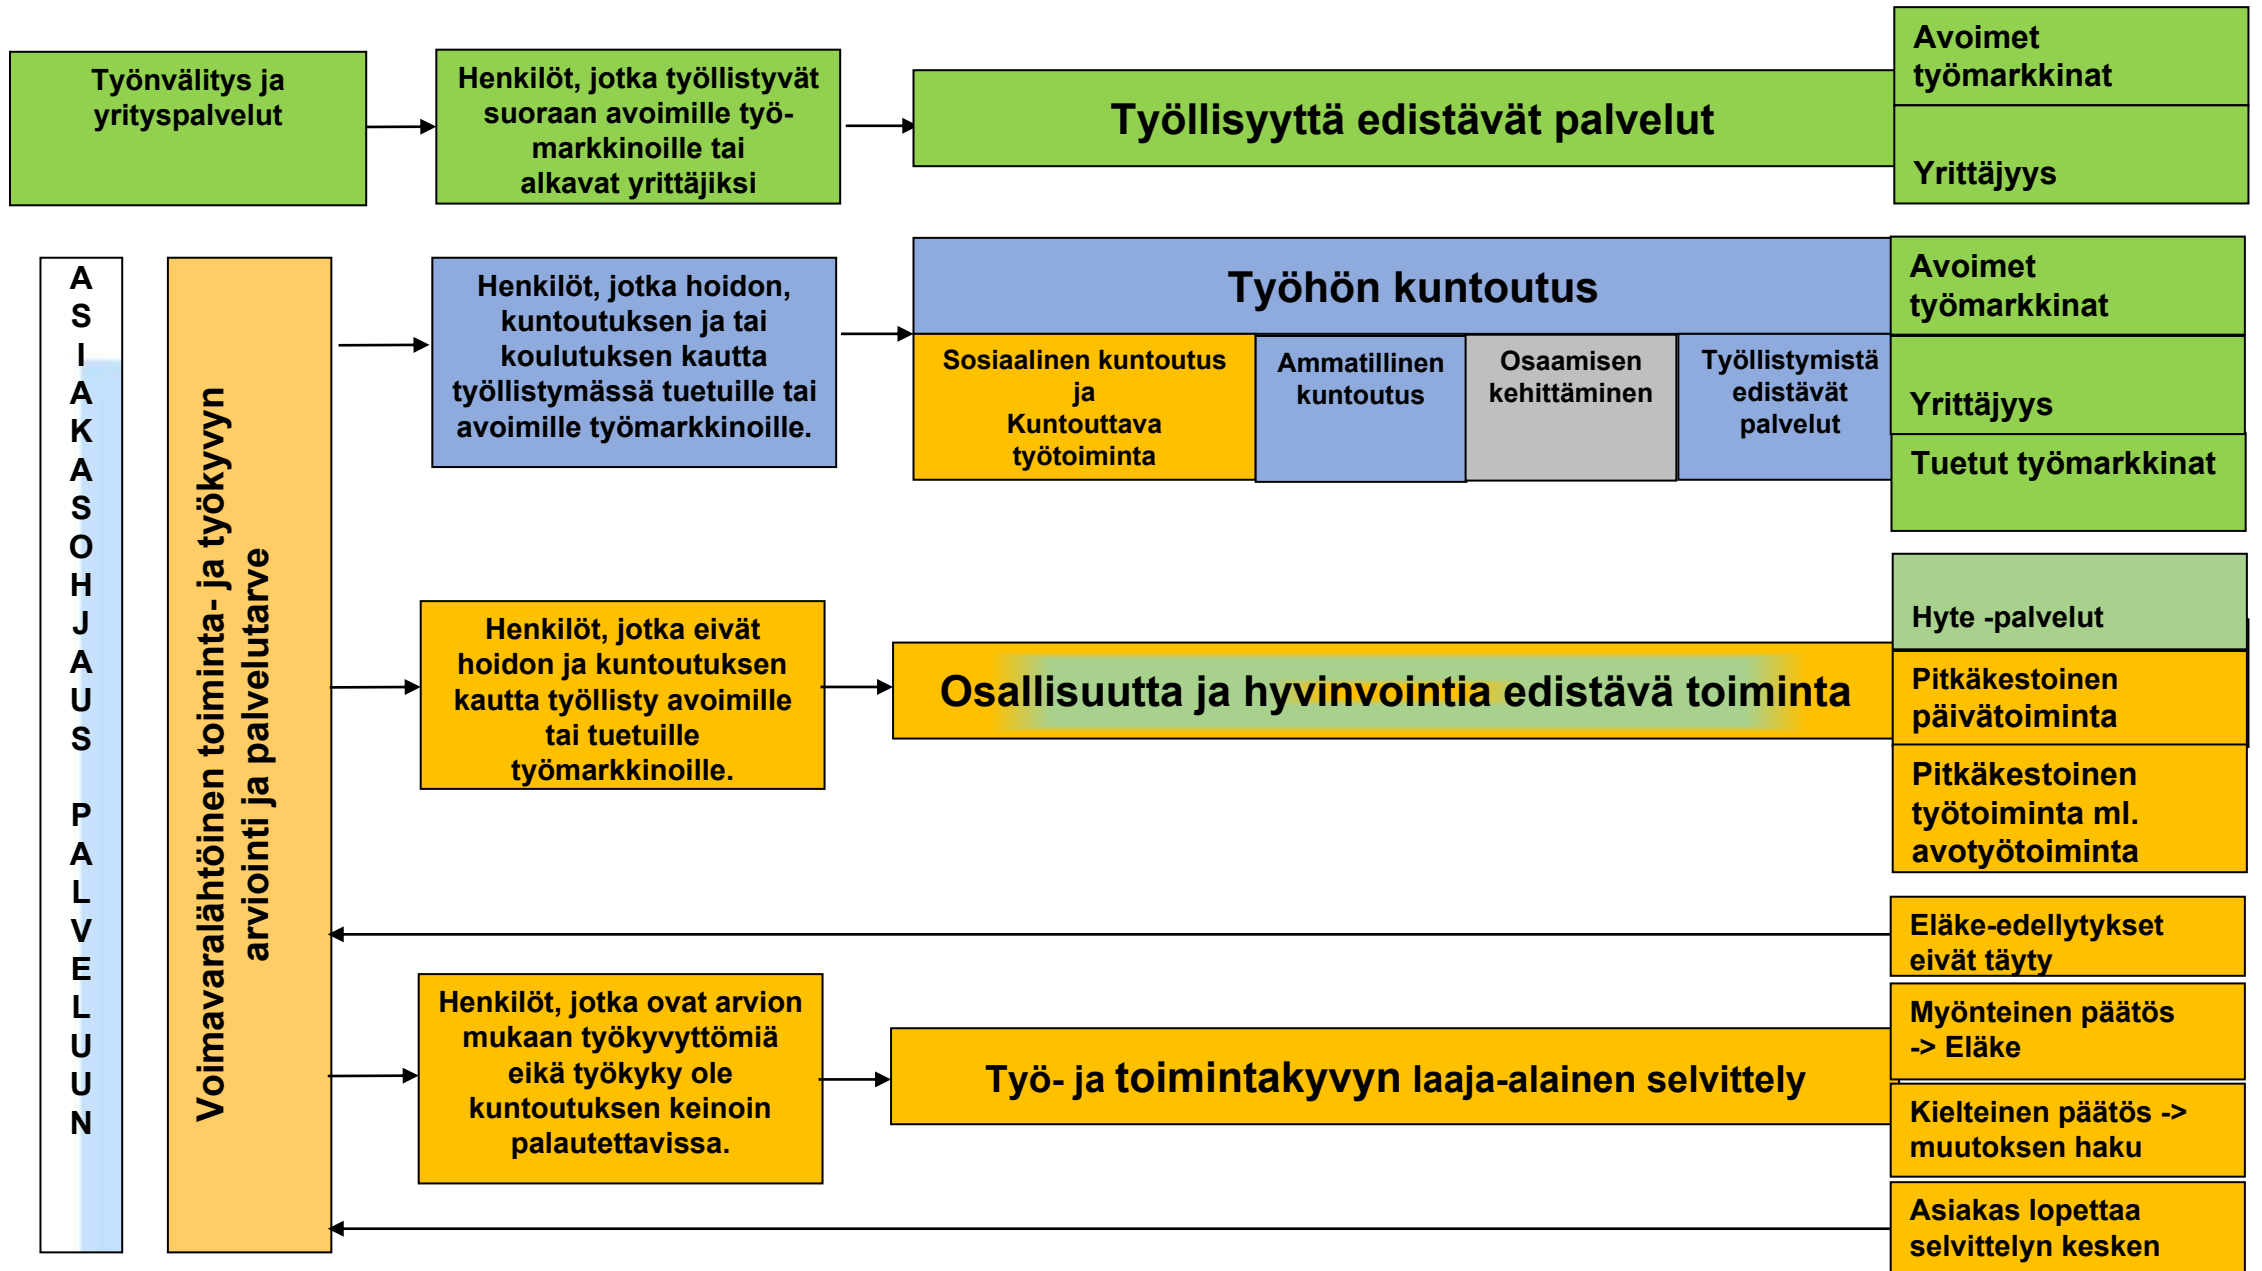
Työnvälitys ja yrityspalvelut

Henkilöt, jotka työllistyvät suoraan avoimille työmarkkinoille tai alkavat yrittäjiksi

Työllisyyttä edistävät palvelut

Avoimet työmarkkinat

Yrittäjyys

ASIAKASOHJAUS PALVELUUN

Voimavaralähtöinen toiminta- ja työkyvyn arviointi ja palvelutarve

Henkilöt, jotka hoidon, kuntoutuksen ja tai koulutuksen kautta työllistymässä tuetuille tai avoimille työmarkkinoille.

Työhön kuntoutus

Sosiaalinen kuntoutus ja Kuntouttava työtoiminta

Ammatillinen kuntoutus

Osaamisen kehittäminen

Työllistymistä edistävät palvelut

Avoimet työmarkkinat

Yrittäjyys

Tuetut työmarkkinat

Hyte -palvelut

Henkilöt, jotka eivät hoidon ja kuntoutuksen kautta työllisty avoimille tai tuetuille työmarkkinoille.

Osallisuutta ja hyvinvointia edistävä toiminta

Pitkäkestoinen päivätoiminta

Pitkäkestoinen työtoiminta ml. avotyötoiminta

Eläke-edellytykset eivät täyty

Henkilöt, jotka ovat arvion mukaan työkyvyttömiä eikä työkyky ole kuntoutuksen keinoin palautettavissa.

Työ- ja toimintakyvyn laaja-alainen selvittely

Myönteinen päätös -> Eläke

Kielteinen päätös -> muutoksen haku

Asiakas lopettaa selvittelyn kesken